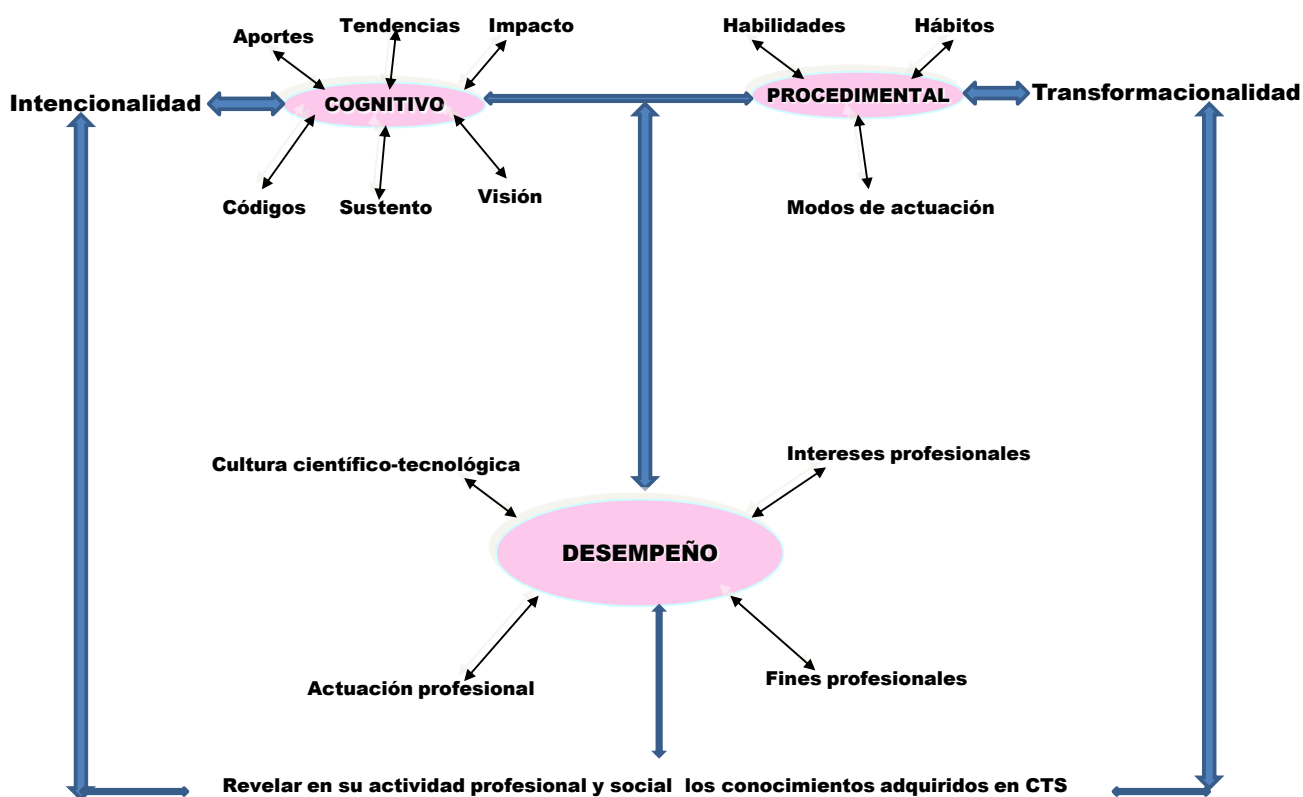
Aportes
Tendencias
Impacto
Habilidades
Hábitos
Intencionalidad
COGNITIVO
PROCEDIMENTAL
Transformacionalidad
Códigos
Sustento
Visión
Modos de actuación
Cultura científico-tecnológica
Intereses profesionales
DESEMPEÑO
Actuación profesional
Fines profesionales
Revelar en su actividad profesional y social los conocimientos adquiridos en CTS